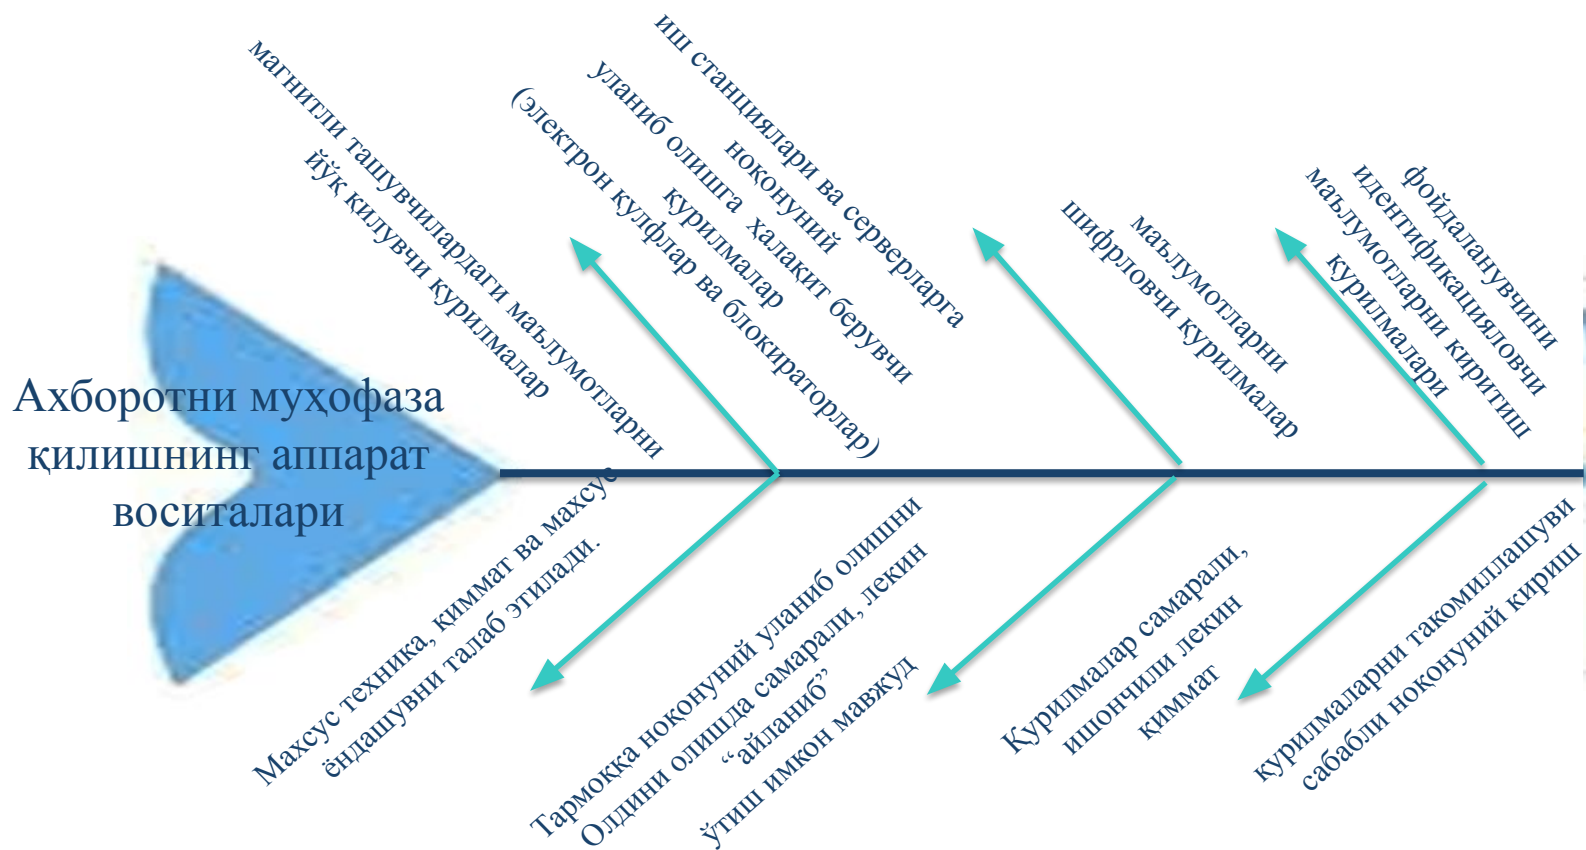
Ахборотни муҳофаза қилишнинг аппарат воситалари

магнитли ташувчилардаги маълумотларни йўқ қилувчи қурилмалар

иш станциялари ва серверларга ноқонуний уланиб олишга халақит берувчи қурилмалар (электрон қулфлар ва блокираторлар)

маълумотларни шифрловчи қурилмалар

фойдаланувчини идентификацияловчи маълумотларни киритиш қурилмалари

Махсус техника, қиммат ва махсус ёндашувни талаб этилади.

Тармоққа ноқонуний уланиб олишни Олдини олишда самарали, лекин “айланиб” ўтиш имкон мавжуд

Қурилмалар самарали, ишончили лекин қиммат

қурилмаларни такомиллашуви сабабли ноқонуний кириш